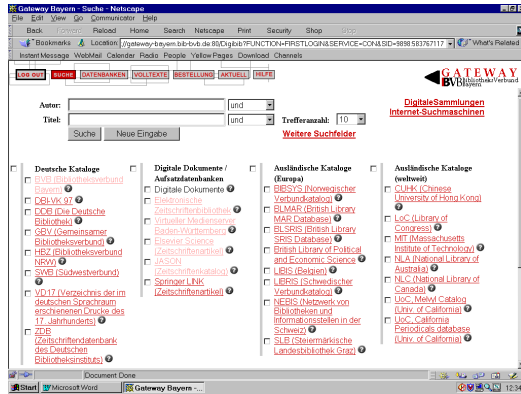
Gateway Bayern - Suche - Netscape

File Edit View Go Communicator Help

Back Forward Reload Home Search Netscape Print Security Shop Stop

Bookmarks Location: //gateway-bayern.bib-bvb.de:80/Digibib?FUNCTION=FIRSTLOGIN&SERVICE=CON&SID=9898 583767117 What's Related

Instant Message WebMail Calendar Radio People Yellow Pages Download Channels

LOG OUT SUCHE DATENBANKEN VOLLTEXTE BESTELLUNG AKTUELL HILFE

GATEWAY BVB Bibliotheksverbund Bayern

Autor: und

Titel: und Trefferanzahl: 10

Suche Neue Eingabe

Weitere Suchfelder

DigitaleSammlungen
Internet-Suchmaschinen

Deutsche Kataloge
BVB (Bibliotheksverbund Bayern)
DBI-VK 97
DDB (Die Deutsche Bibliothek)
GBV (Gemeinsamer Bibliotheksverbund)
HBZ (Bibliotheksverbund NRW)
SWB (Südwestverbund)
VD17 (Verzeichnis der im deutschen Sprachraum erschienenen Drucke des 17. Jahrhunderts)
ZDB (Zeitschriftendatenbank des Deutschen Bibliotheksinstituts)

Digitale Dokumente / Aufsatzdatenbanken
Digitale Dokumente
Elektronische Zeitschriftenbibliothek
Virtueller Medienserver Baden-Württemberg
Elsevier Science (Zeitschriftenartikel)
JASON (Zeitschriftenkatalog)
Springer LINK (Zeitschriftenartikel)

Ausländische Kataloge (Europa)
BIBSYS (Norwegischer Verbundkatalog)
BLMAR (British Library MAR Database)
BLSRIS (British Library SRIS Database)
British Library of Political and Economic Science
LIBIS (Belgien)
LIBRIS (Schwedischer Verbundkatalog)
NEBIS (Netzwerk von Bibliotheken und Informationsstellen in der Schweiz)
SLB (Steiermärkische Landesbibliothek Graz)

Ausländische Kataloge (weltweit)
CUHK (Chinese University of Hong Kong)
LoC (Library of Congress)
MIT (Massachusetts Institute of Technology)
NLA (National Library of Australia)
NLC (National Library of Canada)
UoC, Melvyl Catalog (Univ. of California)
UoC, California Periodicals database (Univ. of California)

Document: Done

Start Microsoft Word Gateway Bayern - ... 12:34